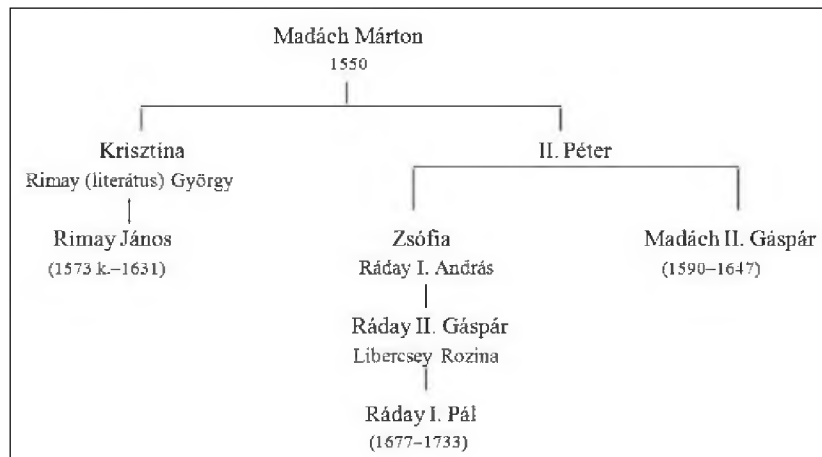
Madách Márton
1550

Krisztina
Rimay (literátus) György

Rimay János
(1573 k.–1631)

II. Péter

Zsófia
Ráday I. András

Ráday II. Gáspár
Libercsey Rozina

Ráday I. Pál
(1677–1733)

Madách II. Gáspár
(1590–1647)